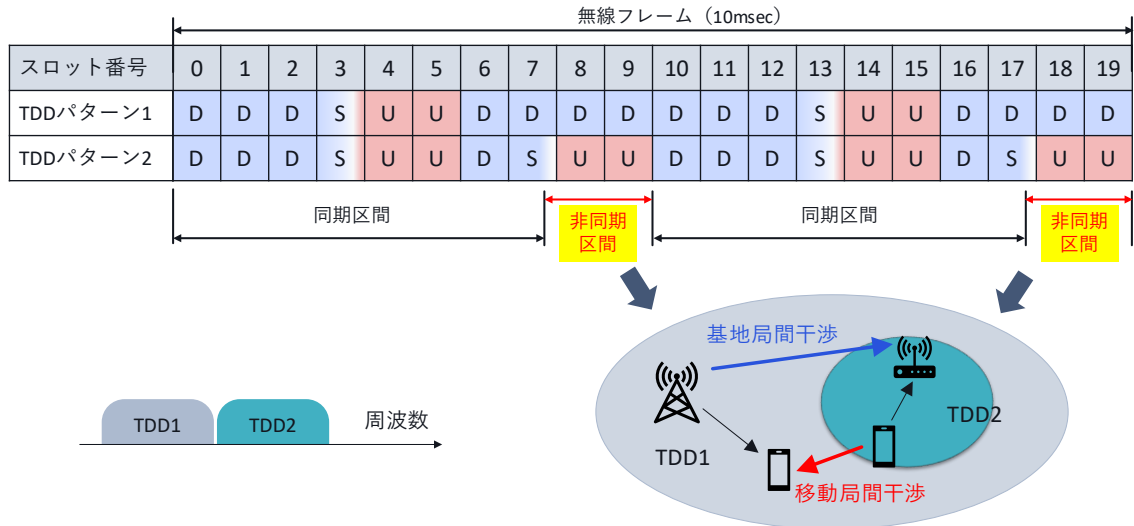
無線フレーム（10msec）

| スロット番号 | 0 | 1 | 2 | 3 | 4 | 5 | 6 | 7 | 8 | 9 | 10 | 11 | 12 | 13 | 14 | 15 | 16 | 17 | 18 | 19 |
|---|---|---|---|---|---|---|---|---|---|---|---|---|---|---|---|---|---|---|---|---|
| TDDパターン1 | D | D | D | S | U | U | D | D | D | D | D | D | D | S | U | U | D | D | D | D |
| TDDパターン2 | D | D | D | S | U | U | D | S | U | U | D | D | D | S | U | U | D | S | U | U |

同期区間
非同期区間
同期区間
非同期区間

基地局間干渉
TDD1
TDD2
移動局間干渉

TDD1 TDD2 周波数